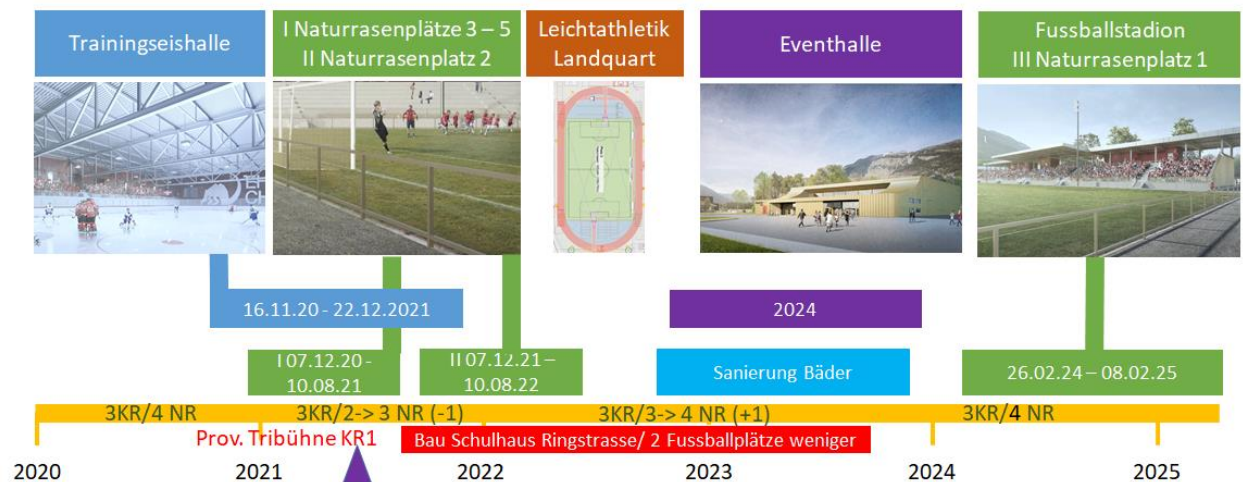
Trainingseishalle

I Naturrasenplätze 3 – 5
II Naturrasenplatz 2

Leichtathletik Landquart

Eventhalle

Fussballstadion
III Naturrasenplatz 1

16.11.20 - 22.12.2021

2024

I 07.12.20 - 10.08.21

II 07.12.21 – 10.08.22

Sanierung Bäder

26.02.24 – 08.02.25

3KR/4 NR

3KR/2-> 3 NR (-1)

3KR/3-> 4 NR (+1)

3KR/4 NR

Prov. Tribühne KR1

Bau Schulhaus Ringstrasse/ 2 Fussballplätze weniger

2020

2021

2022

2023

2024

2025